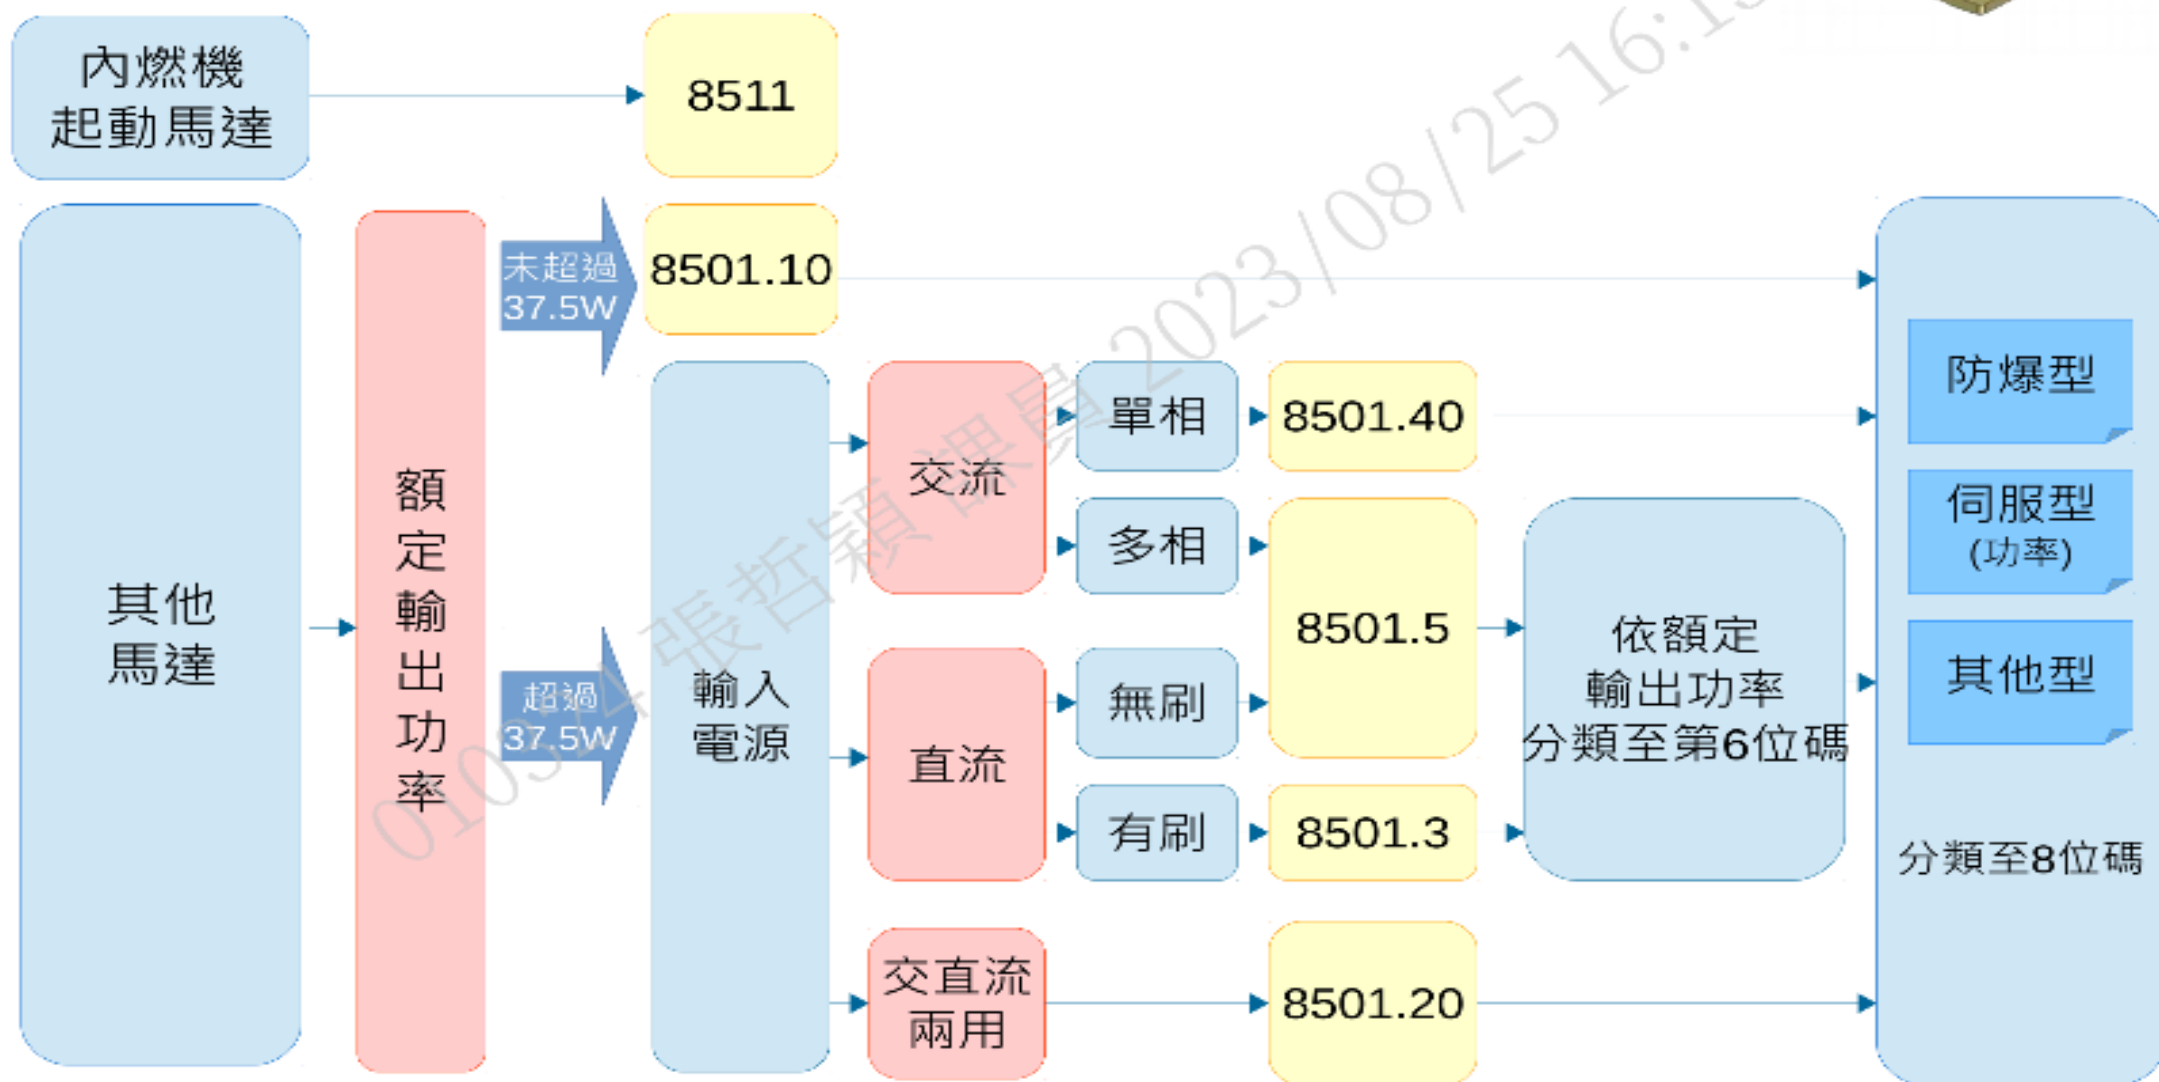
內燃機
起動馬達

8511

其他
馬達

額
定
輸
出
功
率

未超過
37.5W

8501.10

超過
37.5W

輸入
電源

交流

單相

8501.40

多相

8501.5

直流

無刷

有刷

8501.3

依額定
輸出功率
分類至第6位碼

交直流
兩用

8501.20

防爆型

伺服型
(功率)

其他型

分類至8位碼

0103?4 張哲穎 課員 2023/08/25 16:1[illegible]